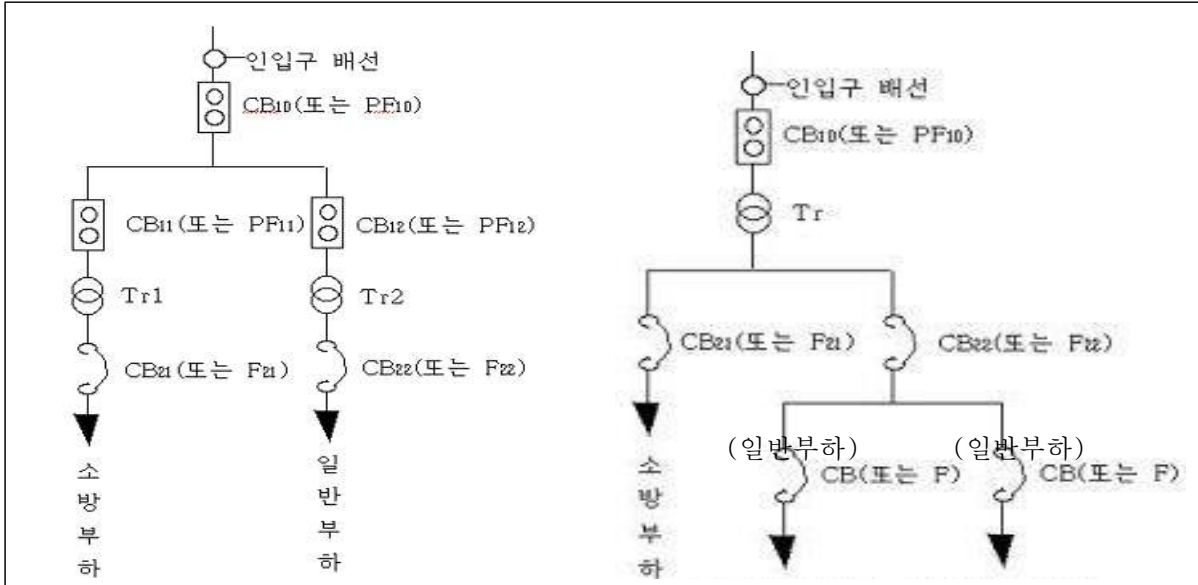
인입구 배선
$CB_{10}$(또는 $PF_{10}$)
$CB_{11}$(또는 $PF_{11}$)
$CB_{12}$(또는 $PF_{12}$)
Tr1
Tr2
$CB_{21}$(또는 $F_{21}$)
$CB_{22}$(또는 $F_{22}$)
소방부하
일반부하

인입구 배선
$CB_{10}$(또는 $PF_{10}$)
Tr
$CB_{21}$(또는 $F_{21}$)
$CB_{22}$(또는 $F_{22}$)
(일반부하)
(일반부하)
CB(또는 F)
CB(또는 F)
소방부하